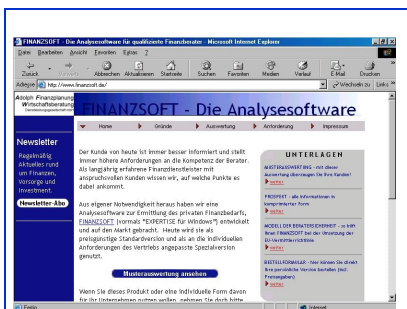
FINANZSOFT - Die Analysesoftware für qualifizierte Finanzberater - Microsoft Internet Explorer

Datei Bearbeiten Ansicht Favoriten Extras ?

Zurück Vorwärts Abbrechen Aktualisieren Startseite Suchen Favoriten Medien Verlauf E-Mail Drucken

Adresse http://www.finanzsoft.de/ Wechseln zu Links

Adolph Finanzplanung Wirtschaftsberatung

FINANZSOFT - Die Analysesoftware

Home Gründe Auswertung Anforderung Impressum

Newsletter

Regelmäßig Aktuelles rund um Finanzen, Vorsorge und Investment.

Newsletter-Abo

Der Kunde von heute ist immer besser informiert und stellt immer höhere Anforderungen an die Kompetenz der Berater. Als langjährig erfahrene Finanzdienstleister mit anspruchsvollen Kunden wissen wir, auf welche Punkte es dabei ankommt.

Aus eigener Notwendigkeit heraus haben wir eine Analysesoftware zur Ermittlung des privaten Finanzbedarfs, FINANZSOFT (vormals "EXPERTISE für Windows") entwickelt und auf den Markt gebracht. Heute wird sie als preisgünstige Standardversion und als an die individuellen Anforderungen des Vertriebs angepasste Spezialversion genutzt.

Musterauswertung ansehen

Wenn Sie dieses Produkt oder eine individuelle Form davon für Ihr Unternehmen nutzen wollen, nehmen Sie doch bitte

UNTERLAGEN

MUSTERAUSWERTUNG - mit dieser Auswertung überzeugen Sie Ihre Kunden!
weiter

PROSPEKT - alle Informationen in komprimierter Form
weiter

MODELL DER BERATERFREIHEIT - so hilft Ihnen FINANZSOFT bei der Umsetzung der EU-Vermittlerrichtlinie
weiter

BESTELLFORMULAR - hier können Sie direkt Ihre persönliche Version bestellen (incl. Preisangaben)
weiter

Fertig

Internet